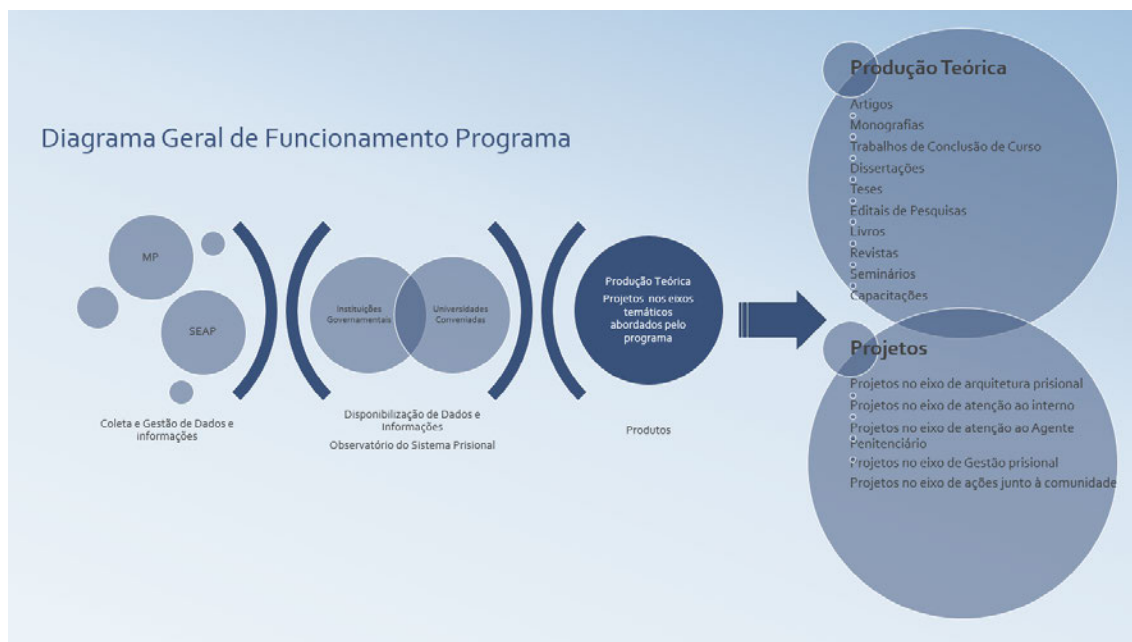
Diagrama Geral de Funcionamento Programa

MP

SEAP

Coleta e Gestão de Dados e informações

Instituições Governamentais

Universidades Conveniadas

Disponibilização de Dados e Informações

Observatório do Sistema Prisional

Produção Teórica

Projetos nos eixos temáticos abordados pelo programa

Produtos

Produção Teórica

Artigos
Monografias
Trabalhos de Conclusão de Curso
Dissertações
Teses
Editais de Pesquisas
Livros
Revistas
Seminários
Capacitações

Projetos

Projetos no eixo de arquitetura prisional
Projetos no eixo de atenção ao interno
Projetos no eixo de atenção ao Agente Penitenciário
Projetos no eixo de Gestão prisional
Projetos no eixo de ações junto à comunidade